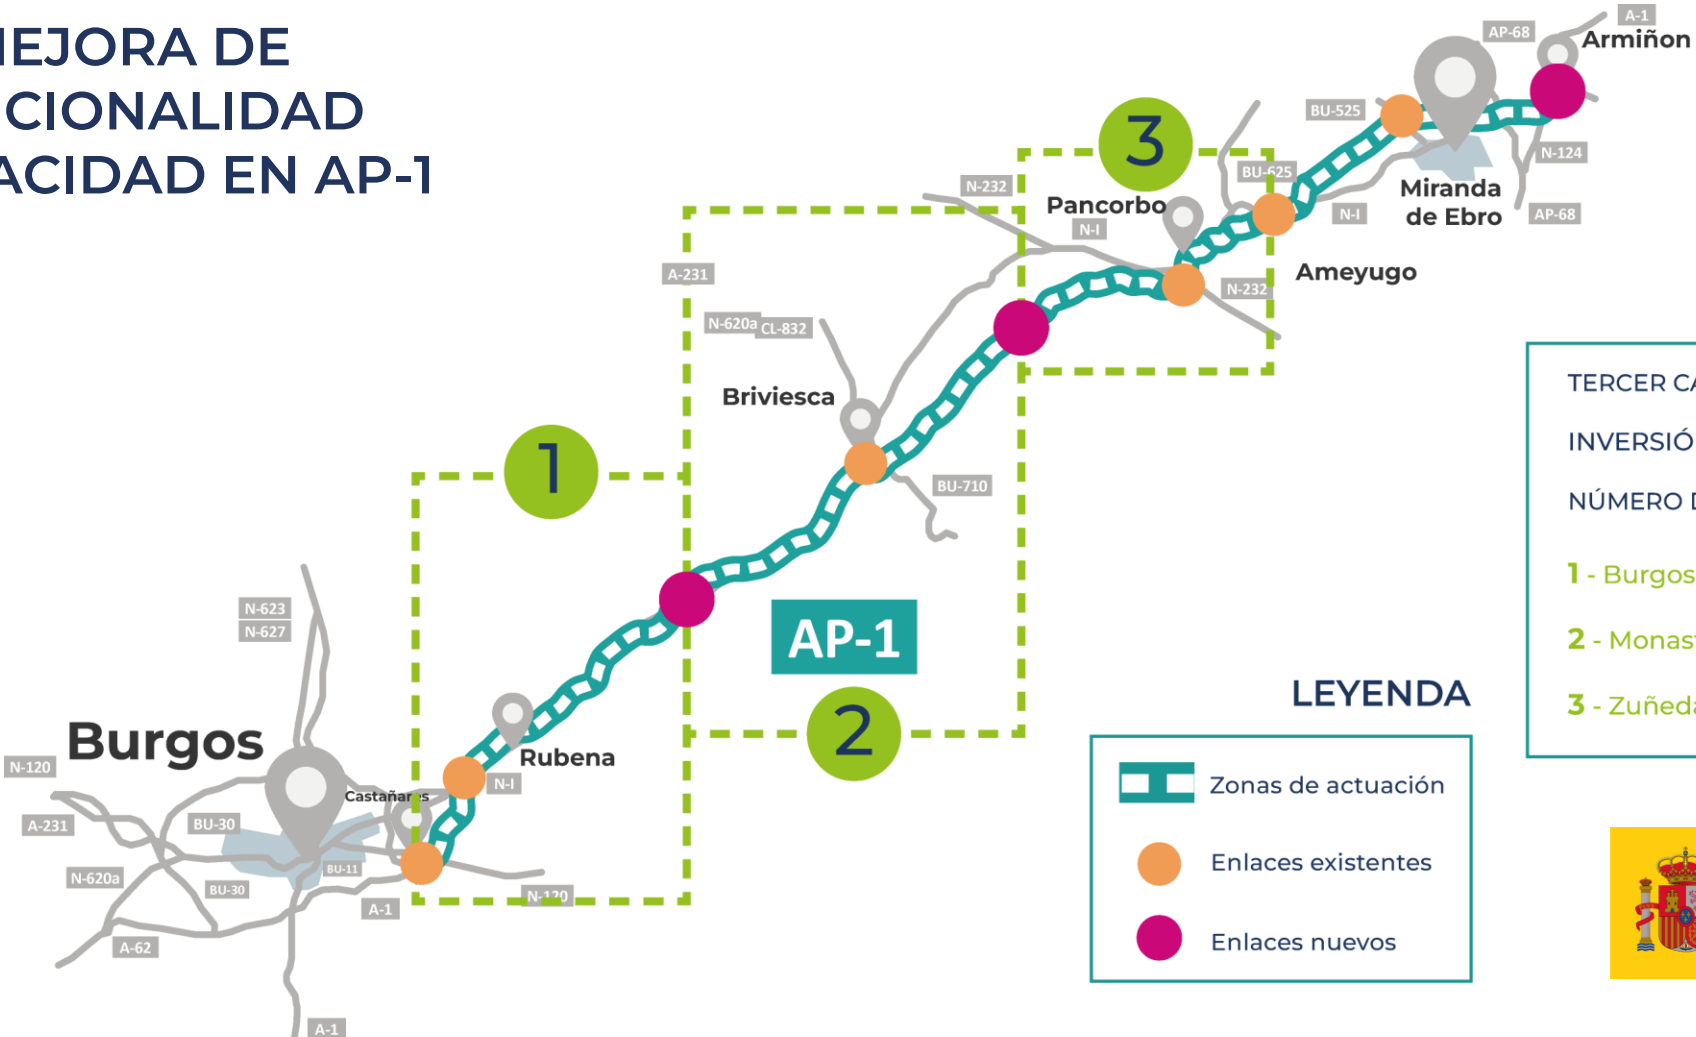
IEJORA DE
CIONALIDAD
ACIDAD EN AP-1

A-1
AP-68
Armiñon
BU-525
3
BU-625
N-124
Miranda de Ebro
N-232
Pancorbo
N-I
N-I
AP-68
Ameyugo
A-231
N-232
N-620a
CL-832
Briviesca
BU-710
1
N-623
N-627
AP-1
2
Burgos
Rubena
N-120
Castañares
N-I
A-231
BU-30
BU-11
N-620a
BU-30
N-120
A-1
A-62
A-1

TERCER C
INVERSIÓ
NÚMERO D
1 - Burgos
2 - Monas
3 - Zuñeda

LEYENDA
Zonas de actuación
Enlaces existentes
Enlaces nuevos